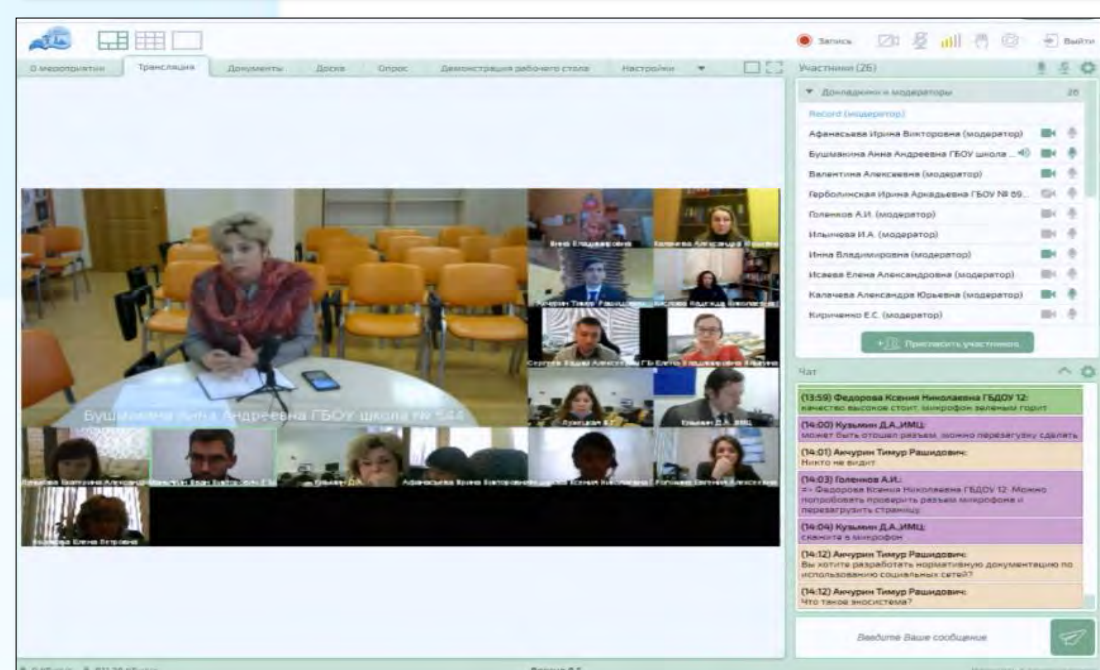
Запись Выйти

О мероприятии Трансляция Документы Доска Опрос Демонстрация рабочего стола Настройки

Участники (26)

Докладчики и модераторы 26

Record (модератор)

Афанасьева Ирина Викторовна (модератор)

Бушмакина Анна Андреевна ГБОУ школа ...

Валентина Алексеевна (модератор)

Герболинская Ирина Аркадьевна ГБОУ № 89...

Голенков А.И. (модератор)

Ильичева И.А. (модератор)

Инна Владимировна (модератор)

Исаева Елена Александровна (модератор)

Калачева Александра Юрьевна (модератор)

Кириченко Е.С. (модератор)

Пригласить участников

Бушмакина Анна Андреевна ГБОУ школа № 544

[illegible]

Калачева Александра Юрьевна

Ачкурин Тимур Рашидович

Исаева Надежда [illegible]

Сергеев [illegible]

Лукоянов А.Г.

Кузьмин ИМЦ

Кузьмин Д.А.

Афанасьева Ирина Викторовна

Голенков Евгений Александрович

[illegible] Елена Петровна

Чат

(13:59) Федорова Ксения Николаевна ГБДОУ 12:
качество высокое стоит микрофон зеленым горит

(14:00) Кузьмин Д.А.,ИМЦ:
может быть отошел разъем, можно перезагрузку сделать

(14:01) Ачкурин Тимур Рашидович:
Никто не видит

(14:03) Голенков А.И.:
=> Федорова Ксения Николаевна ГБДОУ 12: Можно попробовать проверить разъем микрофона и перезагрузить страницу

(14:04) Кузьмин Д.А.,ИМЦ:
скажите в микрофон

(14:12) Ачкурин Тимур Рашидович:
Вы хотите разработать нормативную документацию по использованию социальных сетей?

(14:12) Ачкурин Тимур Рашидович:
Что такое экосистема?

Введите Ваше сообщение